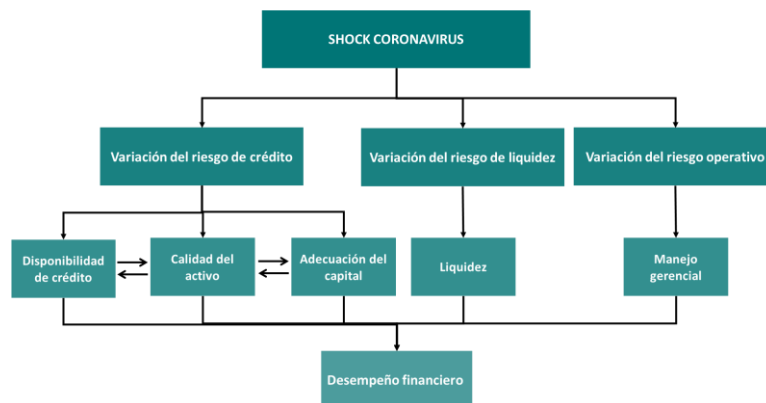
SHOCK CORONAVIRUS

Variación del riesgo de crédito

Variación del riesgo de liquidez

Variación del riesgo operativo

Disponibilidad de crédito

Calidad del activo

Adecuación del capital

Liquidez

Manejo gerencial

Desempeño financiero